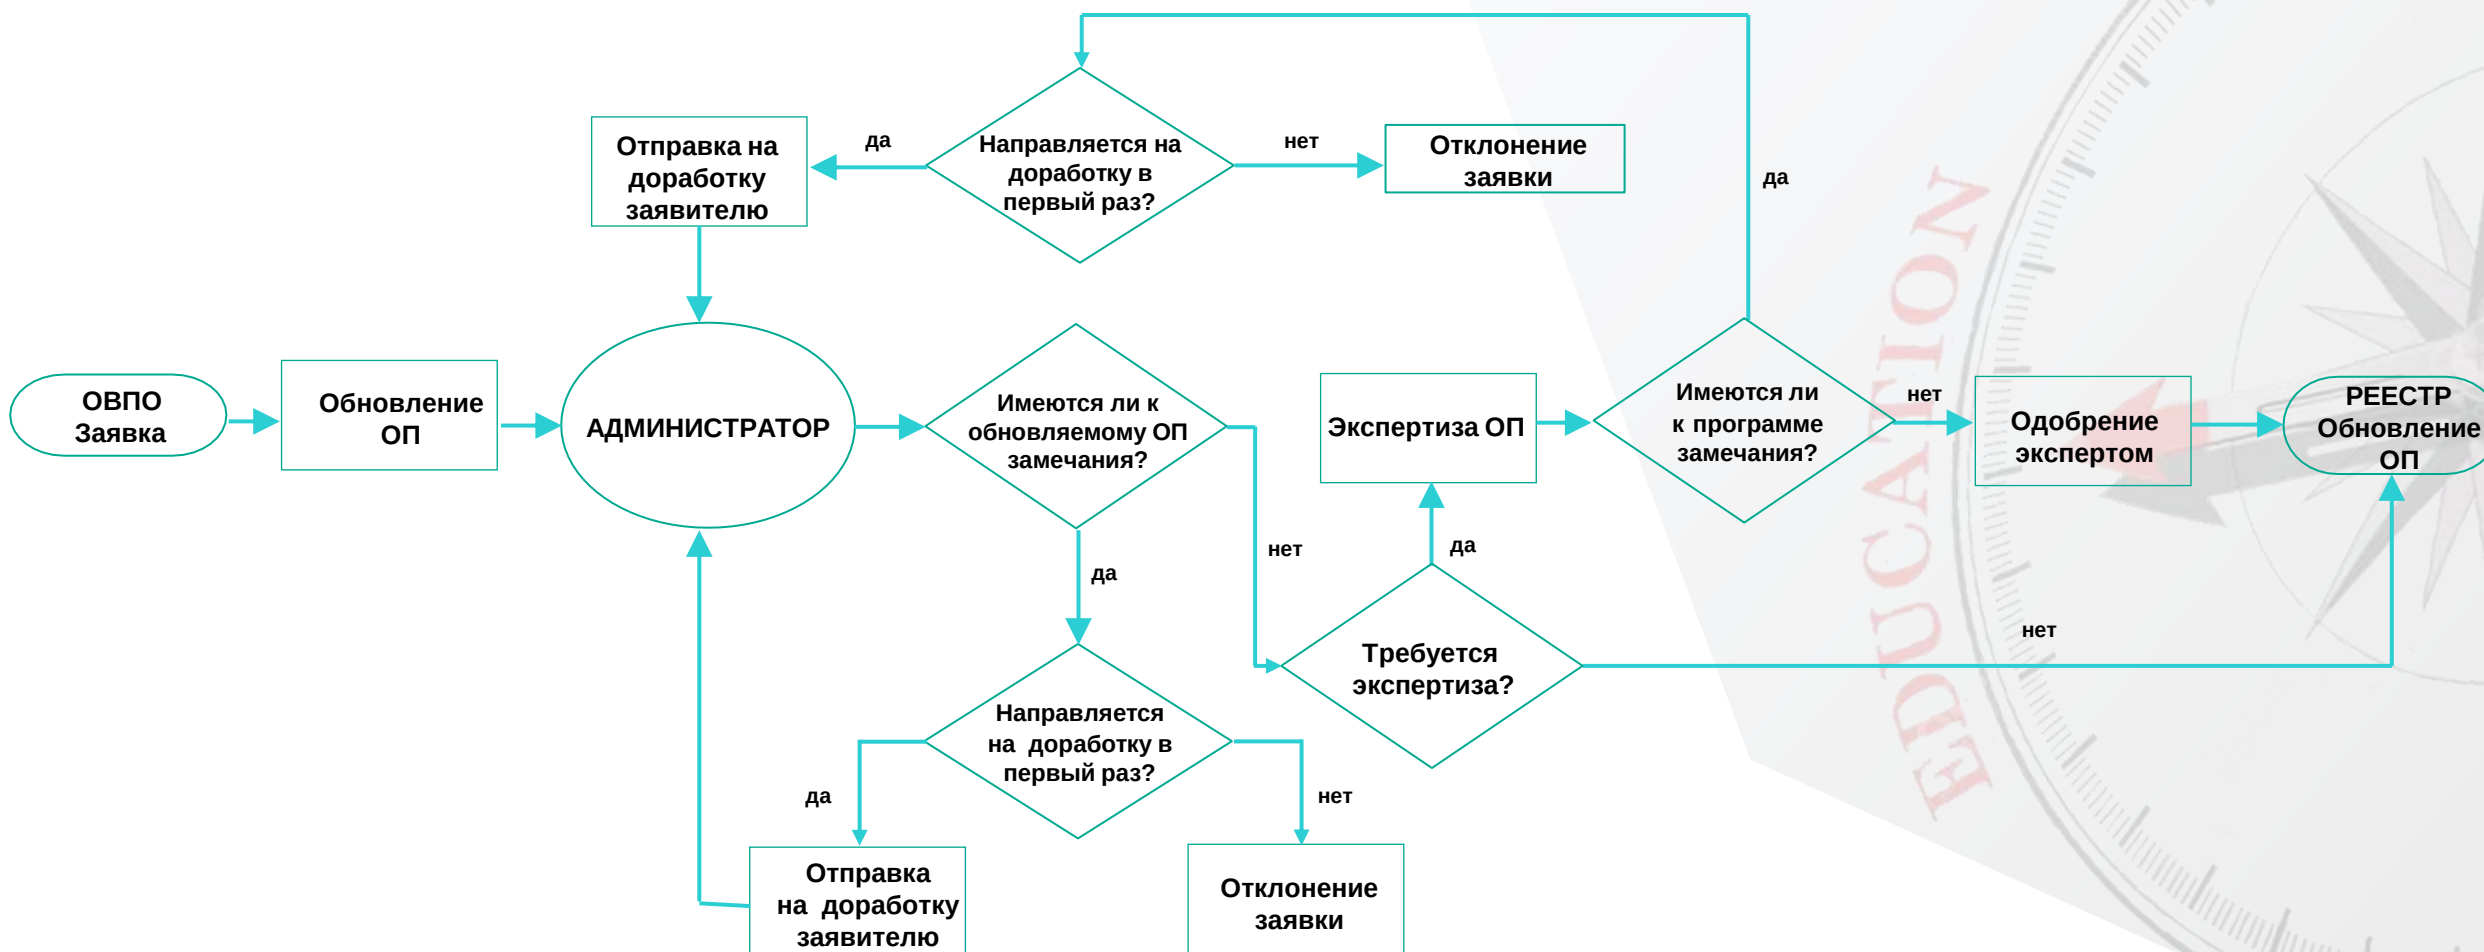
ОВПО Заявка

Обновление ОП

АДМИНИСТРАТОР

Отправка на доработку заявителю

да

Направляется на доработку в первый раз?

нет

Отклонение заявки

да

Имеются ли к обновляемому ОП замечания?

да

нет

Направляется на доработку в первый раз?

да

нет

Отправка на доработку заявителю

Отклонение заявки

Требуется экспертиза?

да

Экспертиза ОП

Имеются ли к программе замечания?

нет

Одобрение экспертом

РЕЕСТР Обновление ОП

нет

EDUCATION